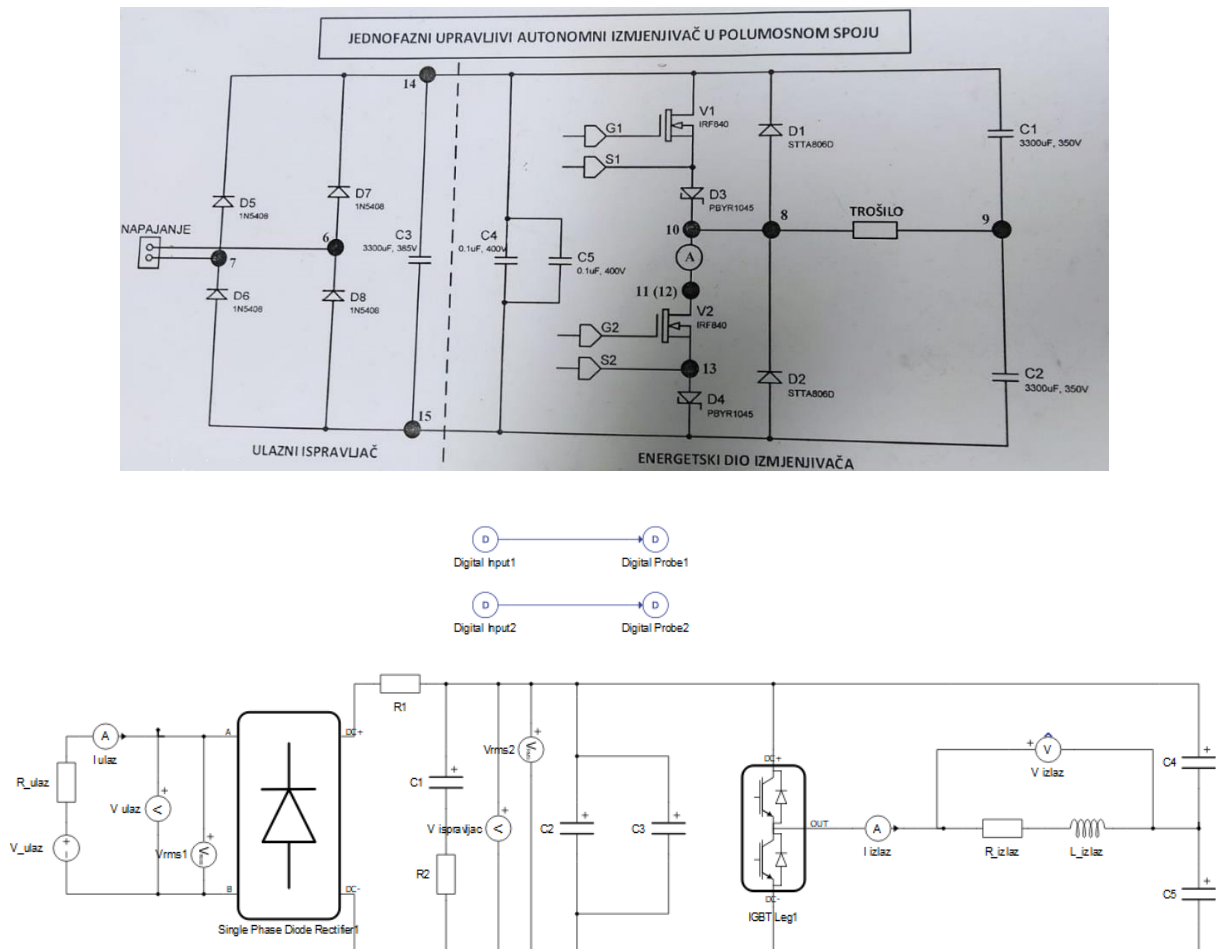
JEDNOFAZNI UPRAVLJIVI AUTONOMNI IZMJENJIVAČ U POLUMOSNOM SPOJU

14
D5
1N5408
D7
1N5408
NAPAJANJE
7
6
D6
1N5408
D8
1N5408
C3
3300uF, 385V
15
ULAZNI ISPRAVLJAČ

G1
S1
V1
IRF840
D3
PBYR1045
C4
0.1uF, 400V
C5
0.1uF, 400V
10
A
11 (12)
G2
S2
V2
IRF840
13
D4
PBYR1045
D1
STTA806D
8
D2
STTA806D
TROŠILO
9
C1
3300uF, 350V
C2
3300uF, 350V
ENERGETSKI DIO IZMJENJIVAČA

D
Digital Input1
D
Digital Probe1
D
Digital Input2
D
Digital Probe2

A
I ulaz
R_ulaz
V_ulaz
V ulaz
Vrms1
A
B
Single Phase Diode Rectifier1
DC+
DC-
R1
C1
R2
Vrms2
V ispravljac
C2
C3
DC+
DC-
IGBT Leg1
OUT
A
I izlaz
V
V izlaz
R_izlaz
L_izlaz
C4
C5